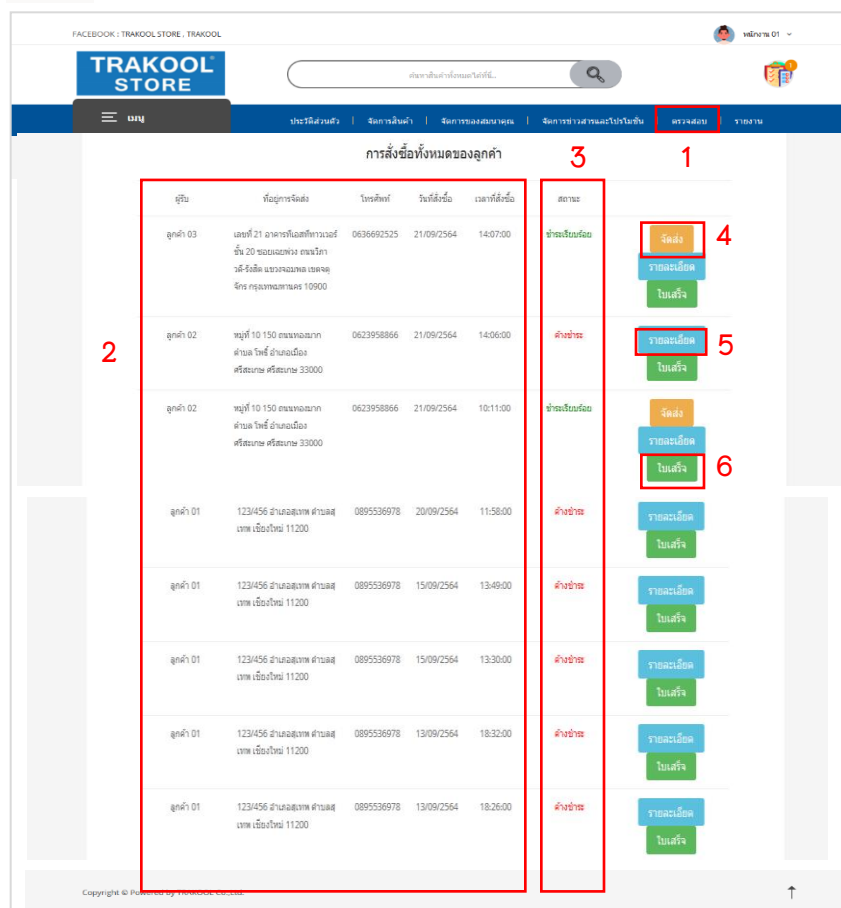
FACEBOOK : TRAKOOL STORE , TRAKOOL

พนักงาน 01

TRAKOOL STORE

ค้นหาสินค้าทั้งหมดได้ที่นี่...

เมนู

ประวัติส่วนตัว | จัดการสินค้า | จัดการของสมนาคุณ | จัดการข่าวสารและโปรโมชั่น | ตรวจสอบ | รายงาน

การสั่งซื้อทั้งหมดของลูกค้า

1 2 3 4 5 6

| ผู้รับ | ที่อยู่การจัดส่ง | โทรศัพท์ | วันที่สั่งซื้อ | เวลาที่สั่งซื้อ | สถานะ | |
|---|---|---|---|---|---|---|
| ลูกค้า 03 | เลขที่ 21 อาคารทีเอสทีทาวเวอร์ ชั้น 20 ซอยเลยพ่วง ถนนวิภาวดี-รังสิต แขวงจอมพล เขตจตุจักร กรุงเทพมหานคร 10900 | 0636692525 | 21/09/2564 | 14:07:00 | ชำระเรียบร้อย | จัดส่ง รายละเอียด ใบเสร็จ |
| ลูกค้า 02 | หมู่ที่ 10 150 ถนนทองมาก ตำบล โพธิ์ อำเภอเมือง ศรีสะเกษ ศรีสะเกษ 33000 | 0623958866 | 21/09/2564 | 14:06:00 | ค้างชำระ | รายละเอียด ใบเสร็จ |
| ลูกค้า 02 | หมู่ที่ 10 150 ถนนทองมาก ตำบล โพธิ์ อำเภอเมือง ศรีสะเกษ ศรีสะเกษ 33000 | 0623958866 | 21/09/2564 | 10:11:00 | ชำระเรียบร้อย | จัดส่ง รายละเอียด ใบเสร็จ |
| ลูกค้า 01 | 123/456 อำเภอสุเทพ ตำบลสุเทพ เชียงใหม่ 11200 | 0895536978 | 20/09/2564 | 11:58:00 | ค้างชำระ | รายละเอียด ใบเสร็จ |
| ลูกค้า 01 | 123/456 อำเภอสุเทพ ตำบลสุเทพ เชียงใหม่ 11200 | 0895536978 | 15/09/2564 | 13:49:00 | ค้างชำระ | รายละเอียด ใบเสร็จ |
| ลูกค้า 01 | 123/456 อำเภอสุเทพ ตำบลสุเทพ เชียงใหม่ 11200 | 0895536978 | 15/09/2564 | 13:30:00 | ค้างชำระ | รายละเอียด ใบเสร็จ |
| ลูกค้า 01 | 123/456 อำเภอสุเทพ ตำบลสุเทพ เชียงใหม่ 11200 | 0895536978 | 13/09/2564 | 18:32:00 | ค้างชำระ | รายละเอียด ใบเสร็จ |
| ลูกค้า 01 | 123/456 อำเภอสุเทพ ตำบลสุเทพ เชียงใหม่ 11200 | 0895536978 | 13/09/2564 | 18:26:00 | ค้างชำระ | รายละเอียด ใบเสร็จ |

Copyright © Powered by TRAKOOL Co.,Ltd.